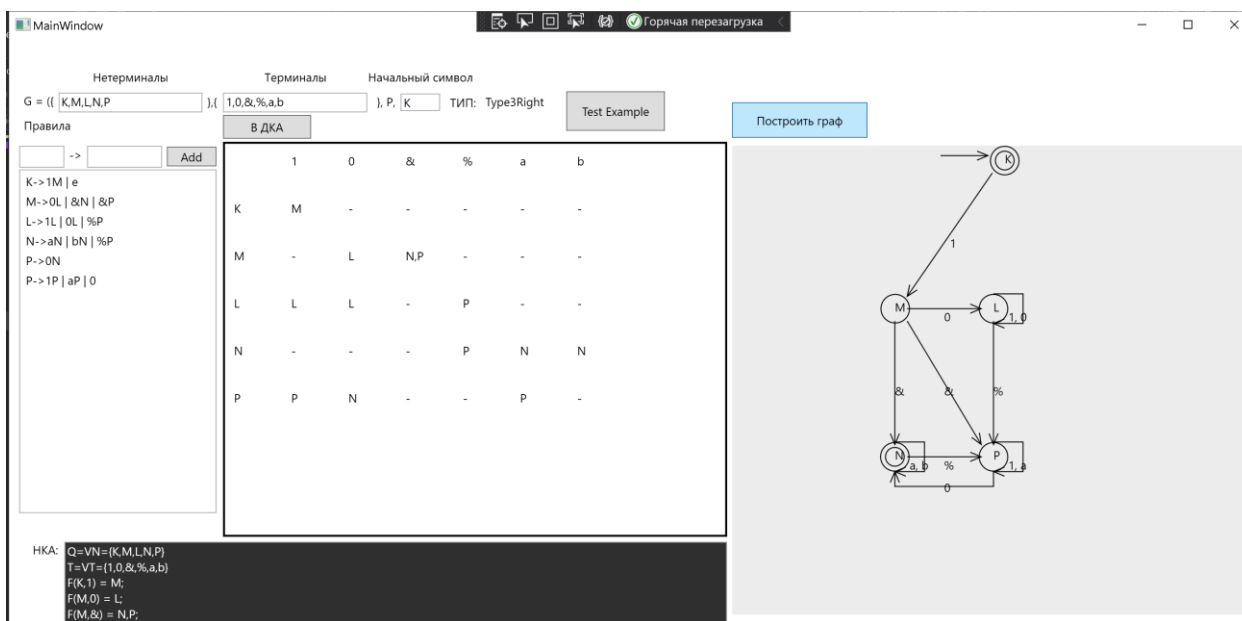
MainWindow

Горячая перезагрузка

Нетерминалы Терминалы Начальный символ

G = ({ K,M,L,N,P },{ 1,0,&,%,a,b }, P, K ТИП: Type3Right

Test Example

Построить граф

Правила

В ДКА

-> Add

K->1M | e
M->0L | &N | &P
L->1L | 0L | %P
N->aN | bN | %P
P->0N
P->1P | aP | 0

| | 1 | 0 | & | % | a | b |
|---|---|---|---|---|---|---|
| K | M | - | - | - | - | - |
| M | - | L | N,P | - | - | - |
| L | L | L | - | P | - | - |
| N | - | - | - | P | N | N |
| P | P | N | - | - | P | - |

K
1
M
0
L
1, 0
&
&
%
N
a, b
%
P
1, a
0

НКА: Q=VN={K,M,L,N,P}
T=VT={1,0,&,%,a,b}
F(K,1) = M;
F(M,0) = L;
F(M,&) = N,P;